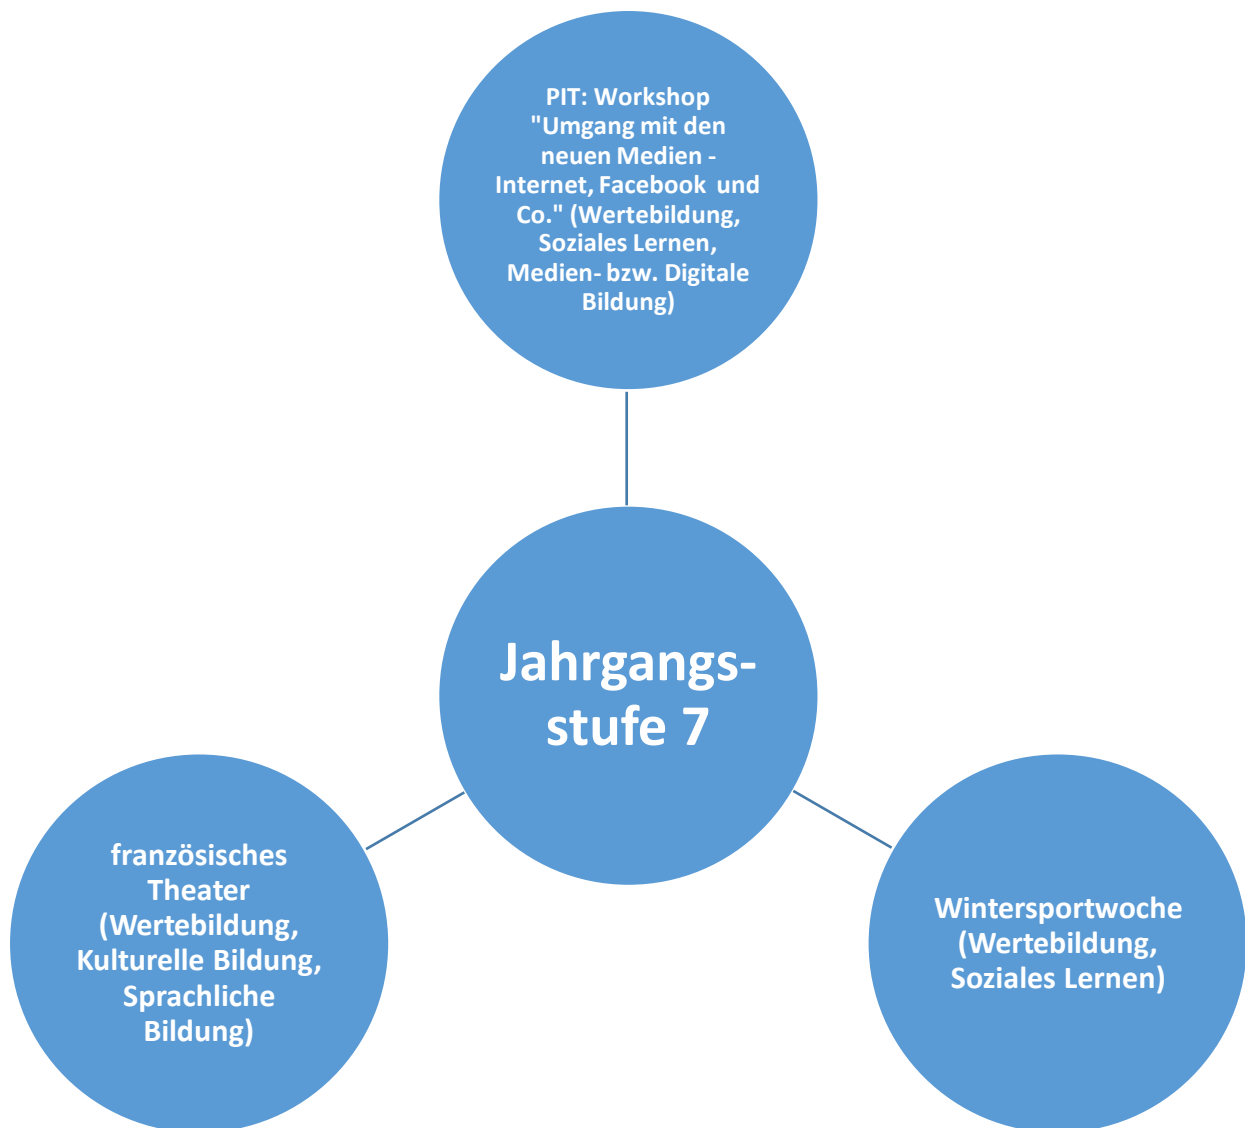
PIT: Workshop "Umgang mit den neuen Medien - Internet, Facebook und Co." (Wertebildung, Soziales Lernen, Medien- bzw. Digitale Bildung)

Jahrgangs-stufe 7

französisches Theater (Wertebildung, Kulturelle Bildung, Sprachliche Bildung)

Wintersportwoche (Wertebildung, Soziales Lernen)